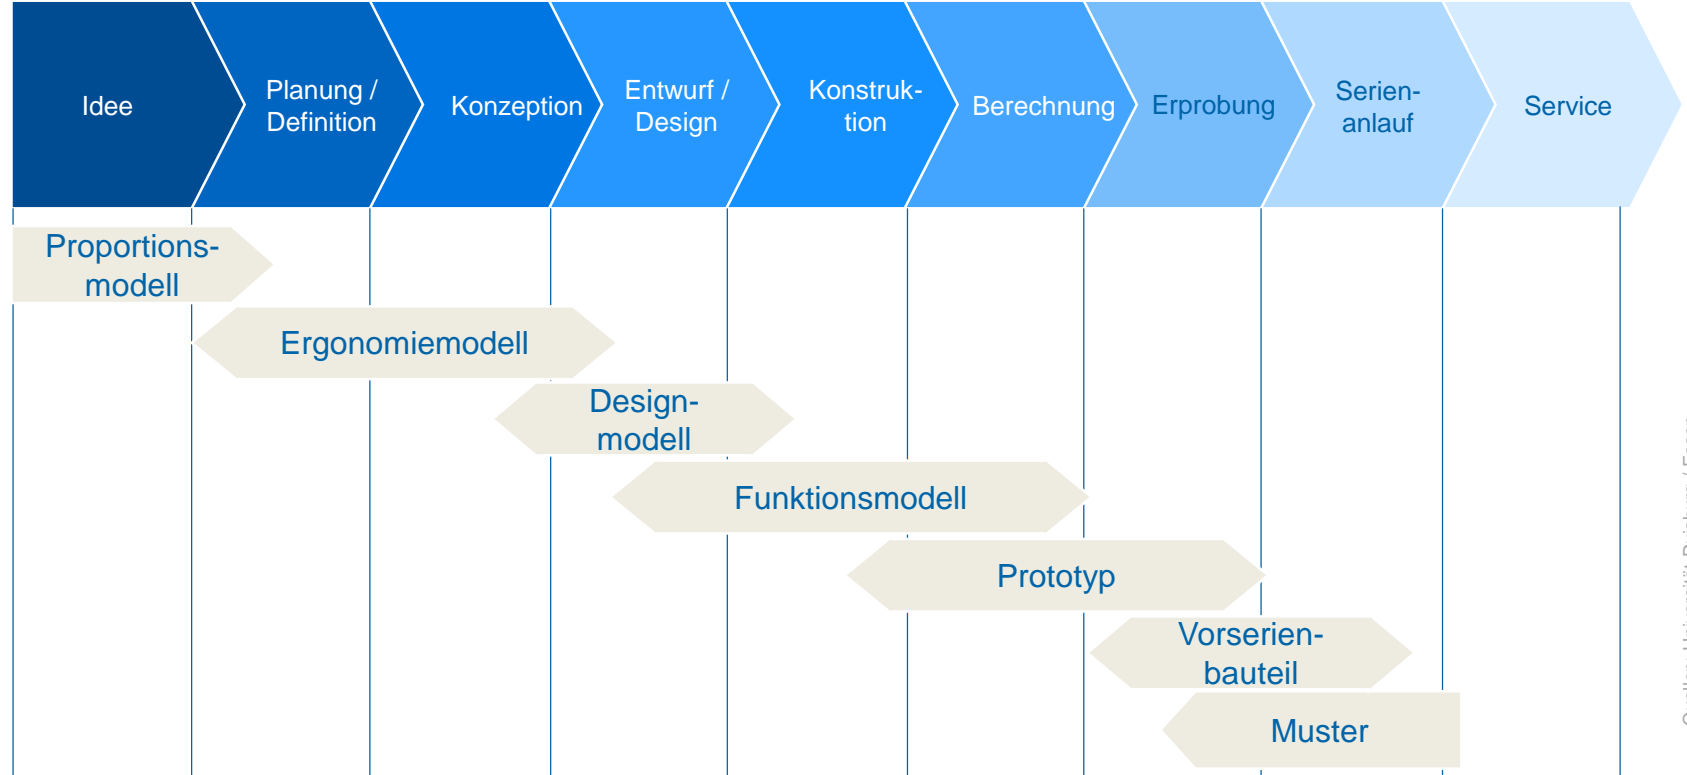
Idee

Planung / Definition

Konzeption

Entwurf / Design

Konstruktion

Berechnung

Erprobung

Serienanlauf

Service

Proportionsmodell

Ergonomiemodell

Designmodell

Funktionsmodell

Prototyp

Vorserienbauteil

Muster

Quelle: Universität Duisburg-Essen